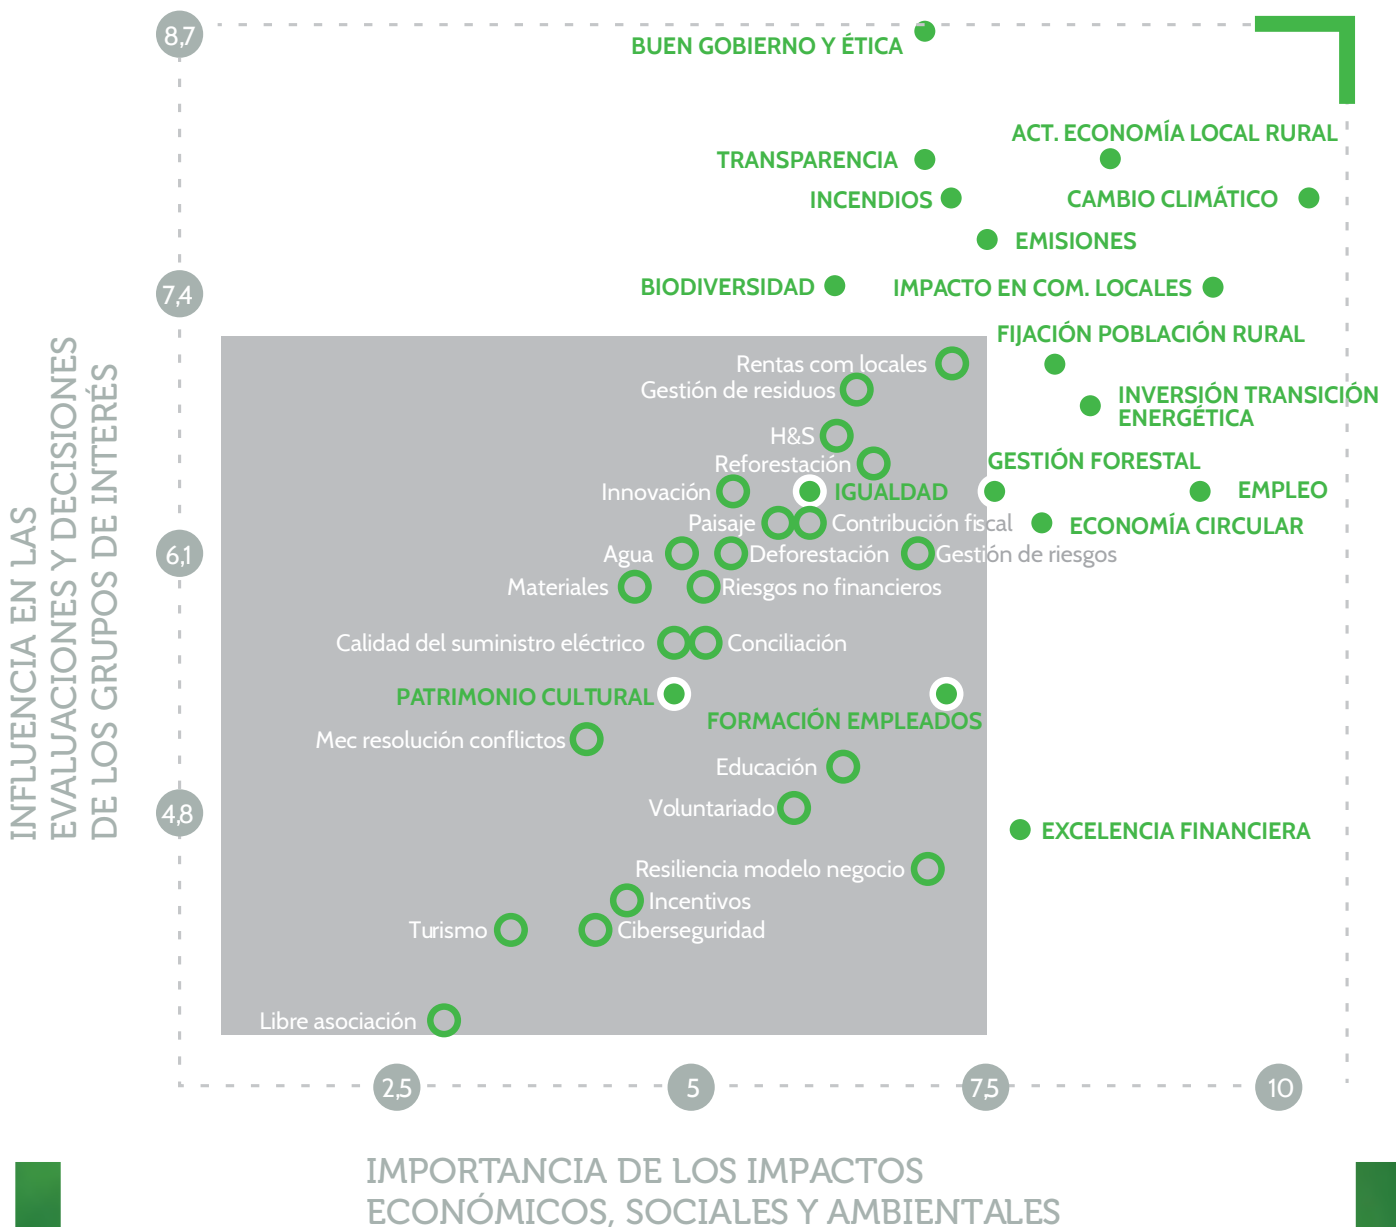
8,7
BUEN GOBIERNO Y ÉTICA
ACT. ECONOMÍA LOCAL RURAL
TRANSPARENCIA
INCENDIOS
CAMBIO CLIMÁTICO
EMISIONES
7,4
BIODIVERSIDAD
IMPACTO EN COM. LOCALES
FIJACIÓN POBLACIÓN RURAL
Rentas com locales
Gestión de residuos
INVERSIÓN TRANSICIÓN ENERGÉTICA
H&S
Reforestación
GESTIÓN FORESTAL
Innovación
IGUALDAD
EMPLEO
Paisaje
Contribución fiscal
ECONOMÍA CIRCULAR
6,1
Agua
Deforestación
Gestión de riesgos
Materiales
Riesgos no financieros
Calidad del suministro eléctrico
Conciliación
PATRIMONIO CULTURAL
FORMACIÓN EMPLEADOS
Mec resolución conflictos
Educación
4,8
Voluntariado
EXCELENCIA FINANCIERA
Resiliencia modelo negocio
Incentivos
Turismo
Ciberseguridad
Libre asociación
2,5
5
7,5
10
INFLUENCIA EN LAS EVALUACIONES Y DECISIONES DE LOS GRUPOS DE INTERÉS
IMPORTANCIA DE LOS IMPACTOS ECONÓMICOS, SOCIALES Y AMBIENTALES